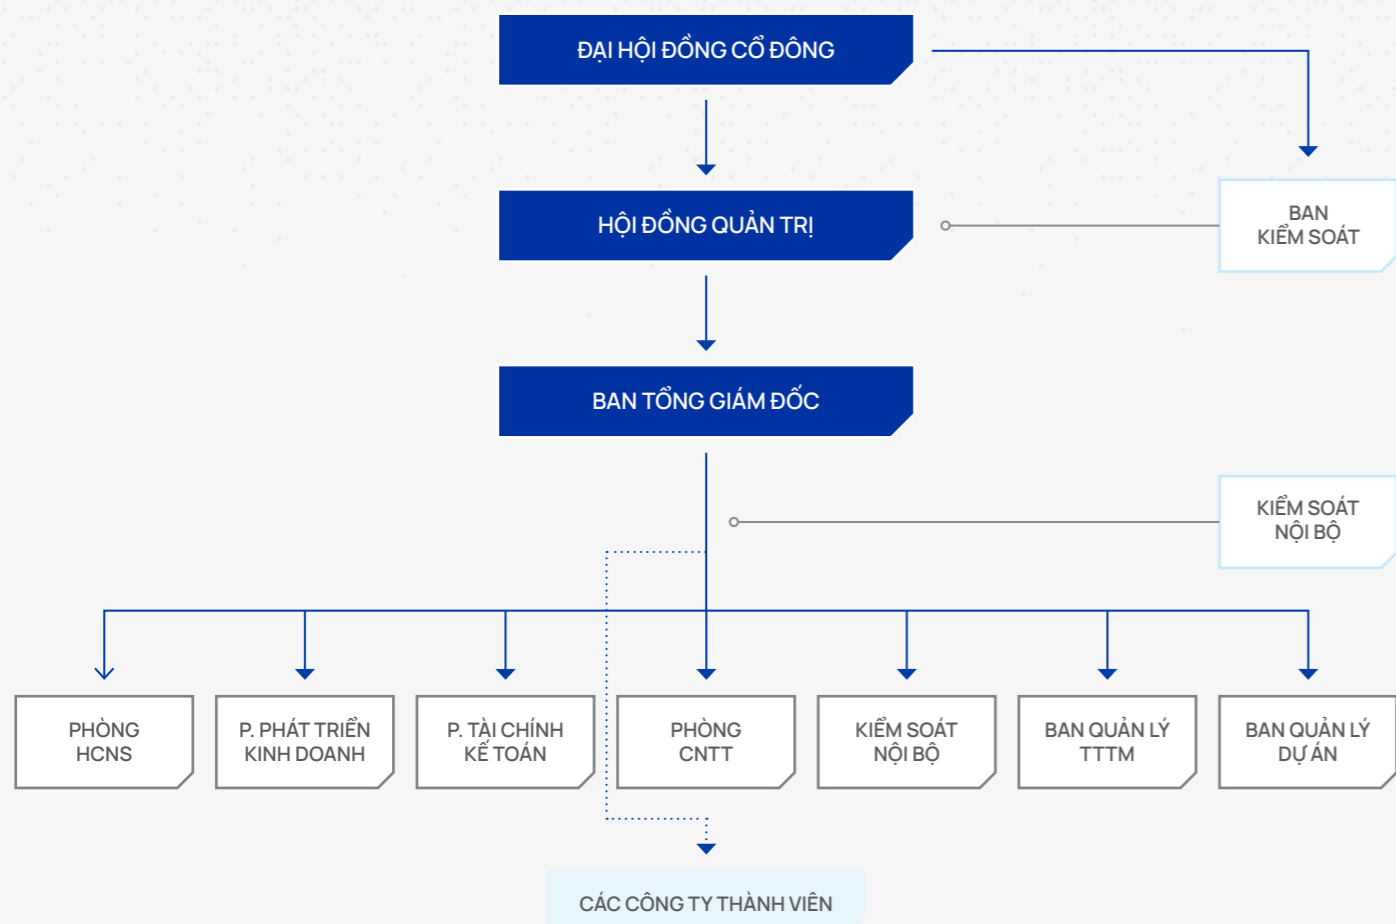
ĐẠI HỘI ĐỒNG CỔ ĐÔNG

HỘI ĐỒNG QUẢN TRỊ

BAN KIỂM SOÁT

BAN TỔNG GIÁM ĐỐC

KIỂM SOÁT NỘI BỘ

PHÒNG HCNS

P. PHÁT TRIỂN KINH DOANH

P. TÀI CHÍNH KẾ TOÁN

PHÒNG CNTT

KIỂM SOÁT NỘI BỘ

BAN QUẢN LÝ TTTM

BAN QUẢN LÝ DỰ ÁN

CÁC CÔNG TY THÀNH VIÊN